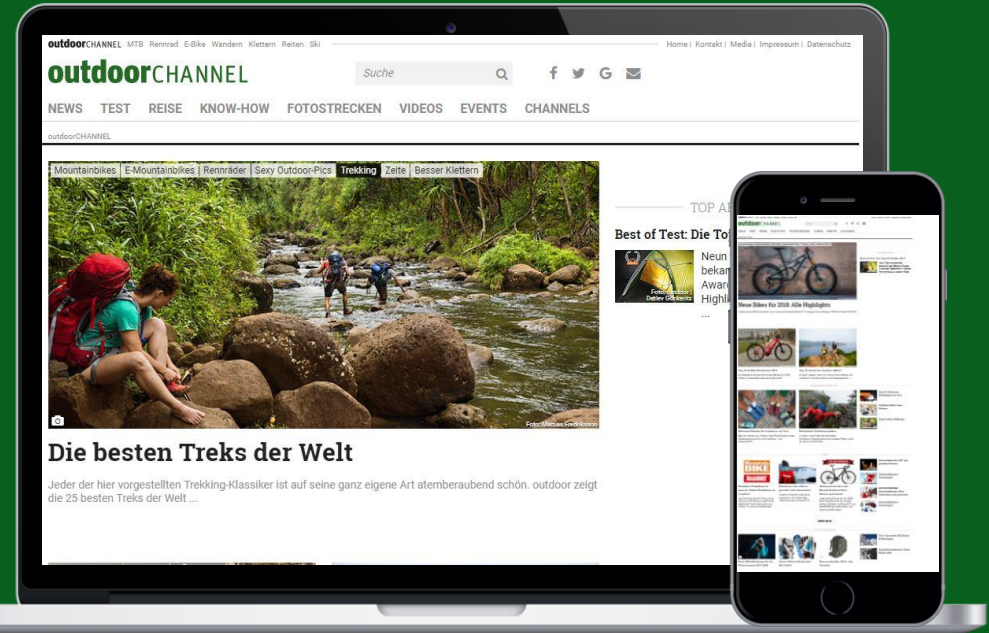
outdoorCHANNEL MTB Rennrad E-Bike Wandern Klettern Reiten Ski

Home | Kontakt | Media | Impressum | Datenschutz

outdoorCHANNEL

Suche

NEWS TEST REISE KNOW-HOW FOTOSTRECKEN VIDEOS EVENTS CHANNELS

outdoorCHANNEL

Mountainbikes E-Mountainbikes Rennräder Sexy Outdoor-Pics Trekking Zelte Besser Klettern

Foto: Mattias Fredriksson

Die besten Treks der Welt

Jeder der hier vorgestellten Trekking-Klassiker ist auf seine ganz eigene Art atemberaubend schön. outdoor zeigt die 25 besten Treks der Welt ...

TOP A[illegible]

Best of Test: Die To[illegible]

Neun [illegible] bekan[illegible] Awar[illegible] Highl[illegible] ...

Foto: outdoor / Detlev Göckeritz

New Bikes for 2018: Alle Highlights